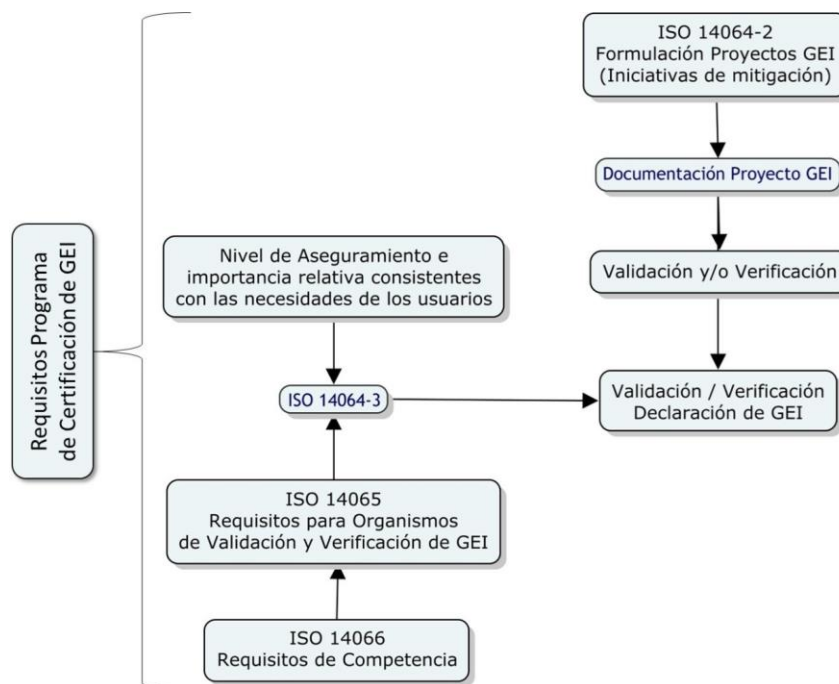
Requisitos Programa de Certificación de GEI

ISO 14064-2
Formulación Proyectos GEI
(Iniciativas de mitigación)

Documentación Proyecto GEI

Validación y/o Verificación

Nivel de Aseguramiento e importancia relativa consistentes con las necesidades de los usuarios

ISO 14064-3

Validación / Verificación
Declaración de GEI

ISO 14065
Requisitos para Organismos de Validación y Verificación de GEI

ISO 14066
Requisitos de Competencia